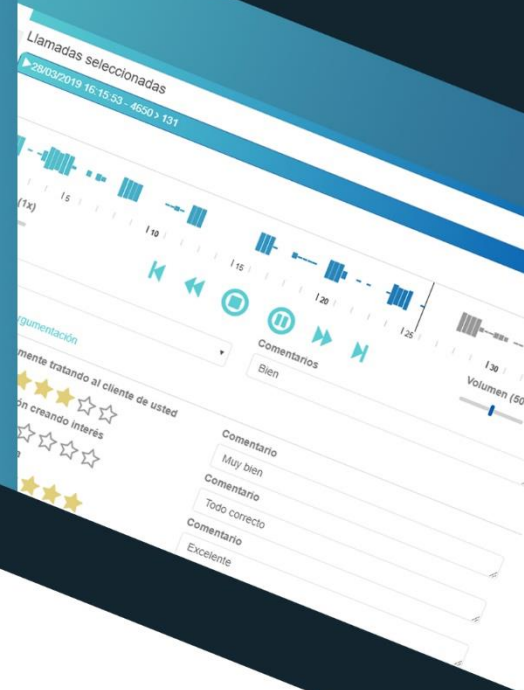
Llamadas seleccionadas

▶28/03/2019 16:15:53 - 4650 > 131

(1x)

5

10

15

20

25

30

rgumentación

Comentarios

Bien

Volumen (50

mente tratando al cliente de usted

ón creando interés

Comentario

Muy bien

Comentario

Todo correcto

Comentario

Excelente